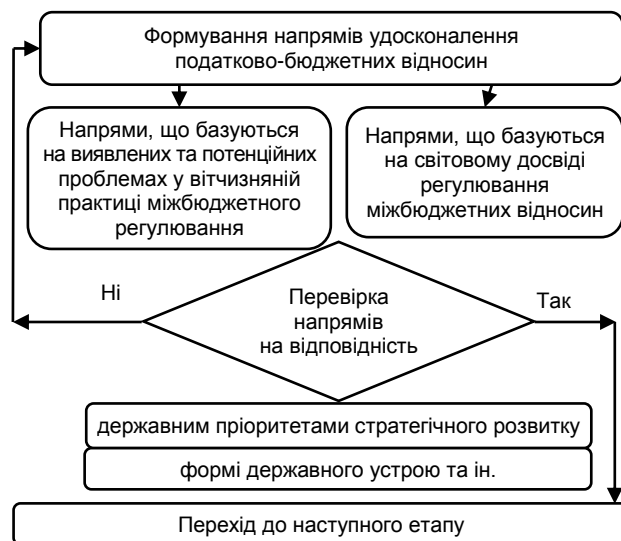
Формування напрямів удосконалення податково-бюджетних відносин

Напрями, що базуються на виявлених та потенційних проблемах у вітчизняній практиці міжбюджетного регулювання

Напрями, що базуються на світовому досвіді регулювання міжбюджетних відносин

Ні

Перевірка напрямів на відповідність

Так

державним пріоритетами стратегічного розвитку

формі державного устрою та ін.

Перехід до наступного етапу